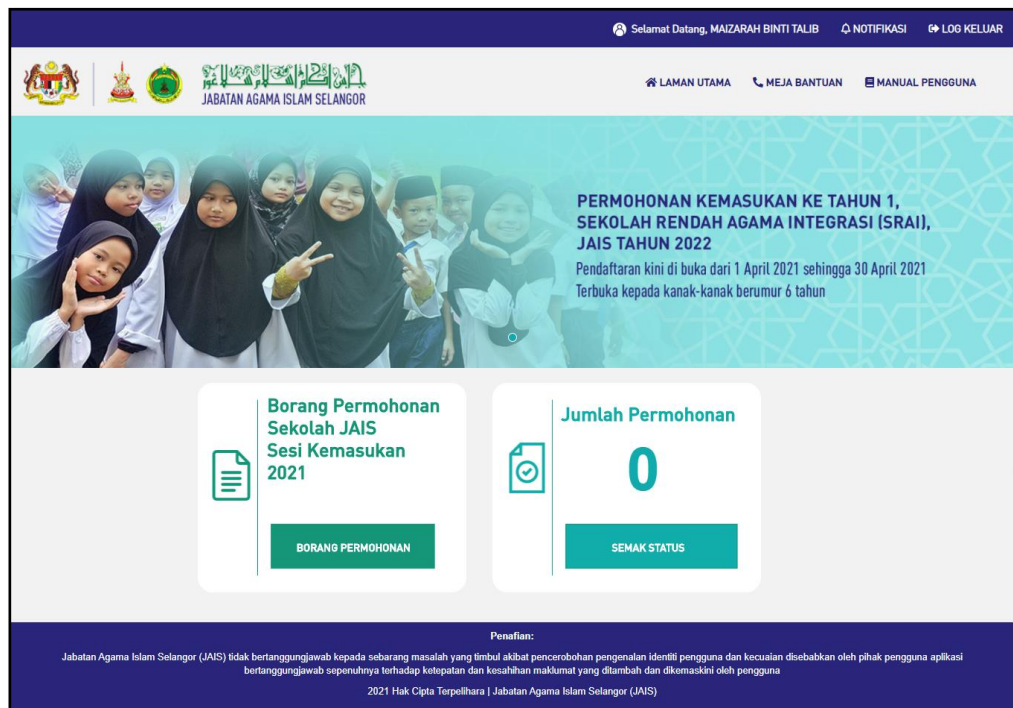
Selamat Datang, MAIZARAH BINTI TALIB   NOTIFIKASI   LOG KELUAR

JABATAN AGAMA ISLAM SELANGOR

LAMAN UTAMA   MEJA BANTUAN   MANUAL PENGGUNA

PERMOHONAN KEMASUKAN KE TAHUN 1, SEKOLAH RENDAH AGAMA INTEGRASI (SRAI), JAIS TAHUN 2022

Pendaftaran kini di buka dari 1 April 2021 sehingga 30 April 2021

Terbuka kepada kanak-kanak berumur 6 tahun

Borang Permohonan Sekolah JAIS Sesi Kemasukan 2021

BORANG PERMOHONAN

Jumlah Permohonan

0

SEMAK STATUS

Penafian:

Jabatan Agama Islam Selangor (JAIS) tidak bertanggungjawab kepada sebarang masalah yang timbul akibat pencerobohan pengenalan identiti pengguna dan kecuaian disebabkan oleh pihak pengguna aplikasi bertanggungjawab sepenuhnya terhadap ketepatan dan kesahihan maklumat yang ditambah dan dikemaskini oleh pengguna

2021 Hak Cipta Terpelihara | Jabatan Agama Islam Selangor (JAIS)